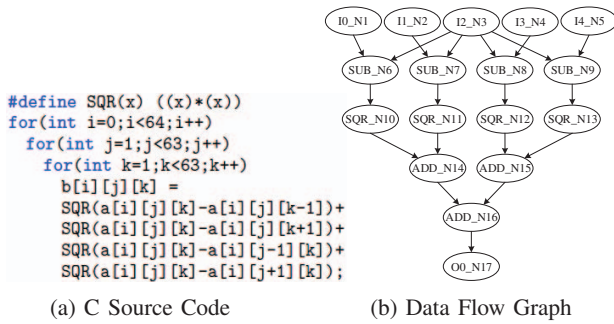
#define SQR(x) ((x)*(x))
for(int i=0;i<64;i++)
  for(int j=1;j<63;j++)
    for(int k=1;k<63;k++)
      b[i][j][k] =
      SQR(a[i][j][k]-a[i][j][k-1])+
      SQR(a[i][j][k]-a[i][j][k+1])+
      SQR(a[i][j][k]-a[i][j-1][k])+
      SQR(a[i][j][k]-a[i][j+1][k]);

(a) C Source Code

I0_N1
I1_N2
I2_N3
I3_N4
I4_N5
SUB_N6
SUB_N7
SUB_N8
SUB_N9
SQR_N10
SQR_N11
SQR_N12
SQR_N13
ADD_N14
ADD_N15
ADD_N16
O0_N17

(b) Data Flow Graph